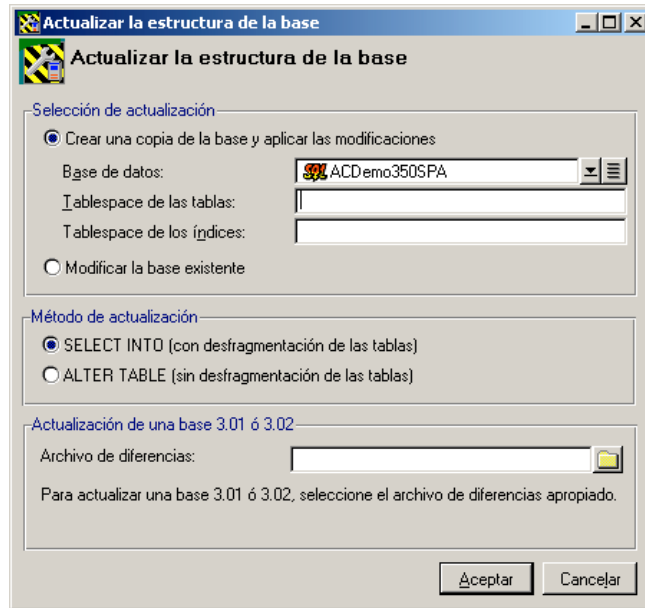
Actualizar la estructura de la base

Actualizar la estructura de la base

Selección de actualización

Crear una copia de la base y aplicar las modificaciones

Base de datos: SQL ACDemo350SPA

Tablespace de las tablas:

Tablespace de los índices:

Modificar la base existente

Método de actualización

SELECT INTO (con desfragmentación de las tablas)

ALTER TABLE (sin desfragmentación de las tablas)

Actualización de una base 3.01 ó 3.02

Archivo de diferencias:

Para actualizar una base 3.01 ó 3.02, seleccione el archivo de diferencias apropiado.

Aceptar

Cancelar